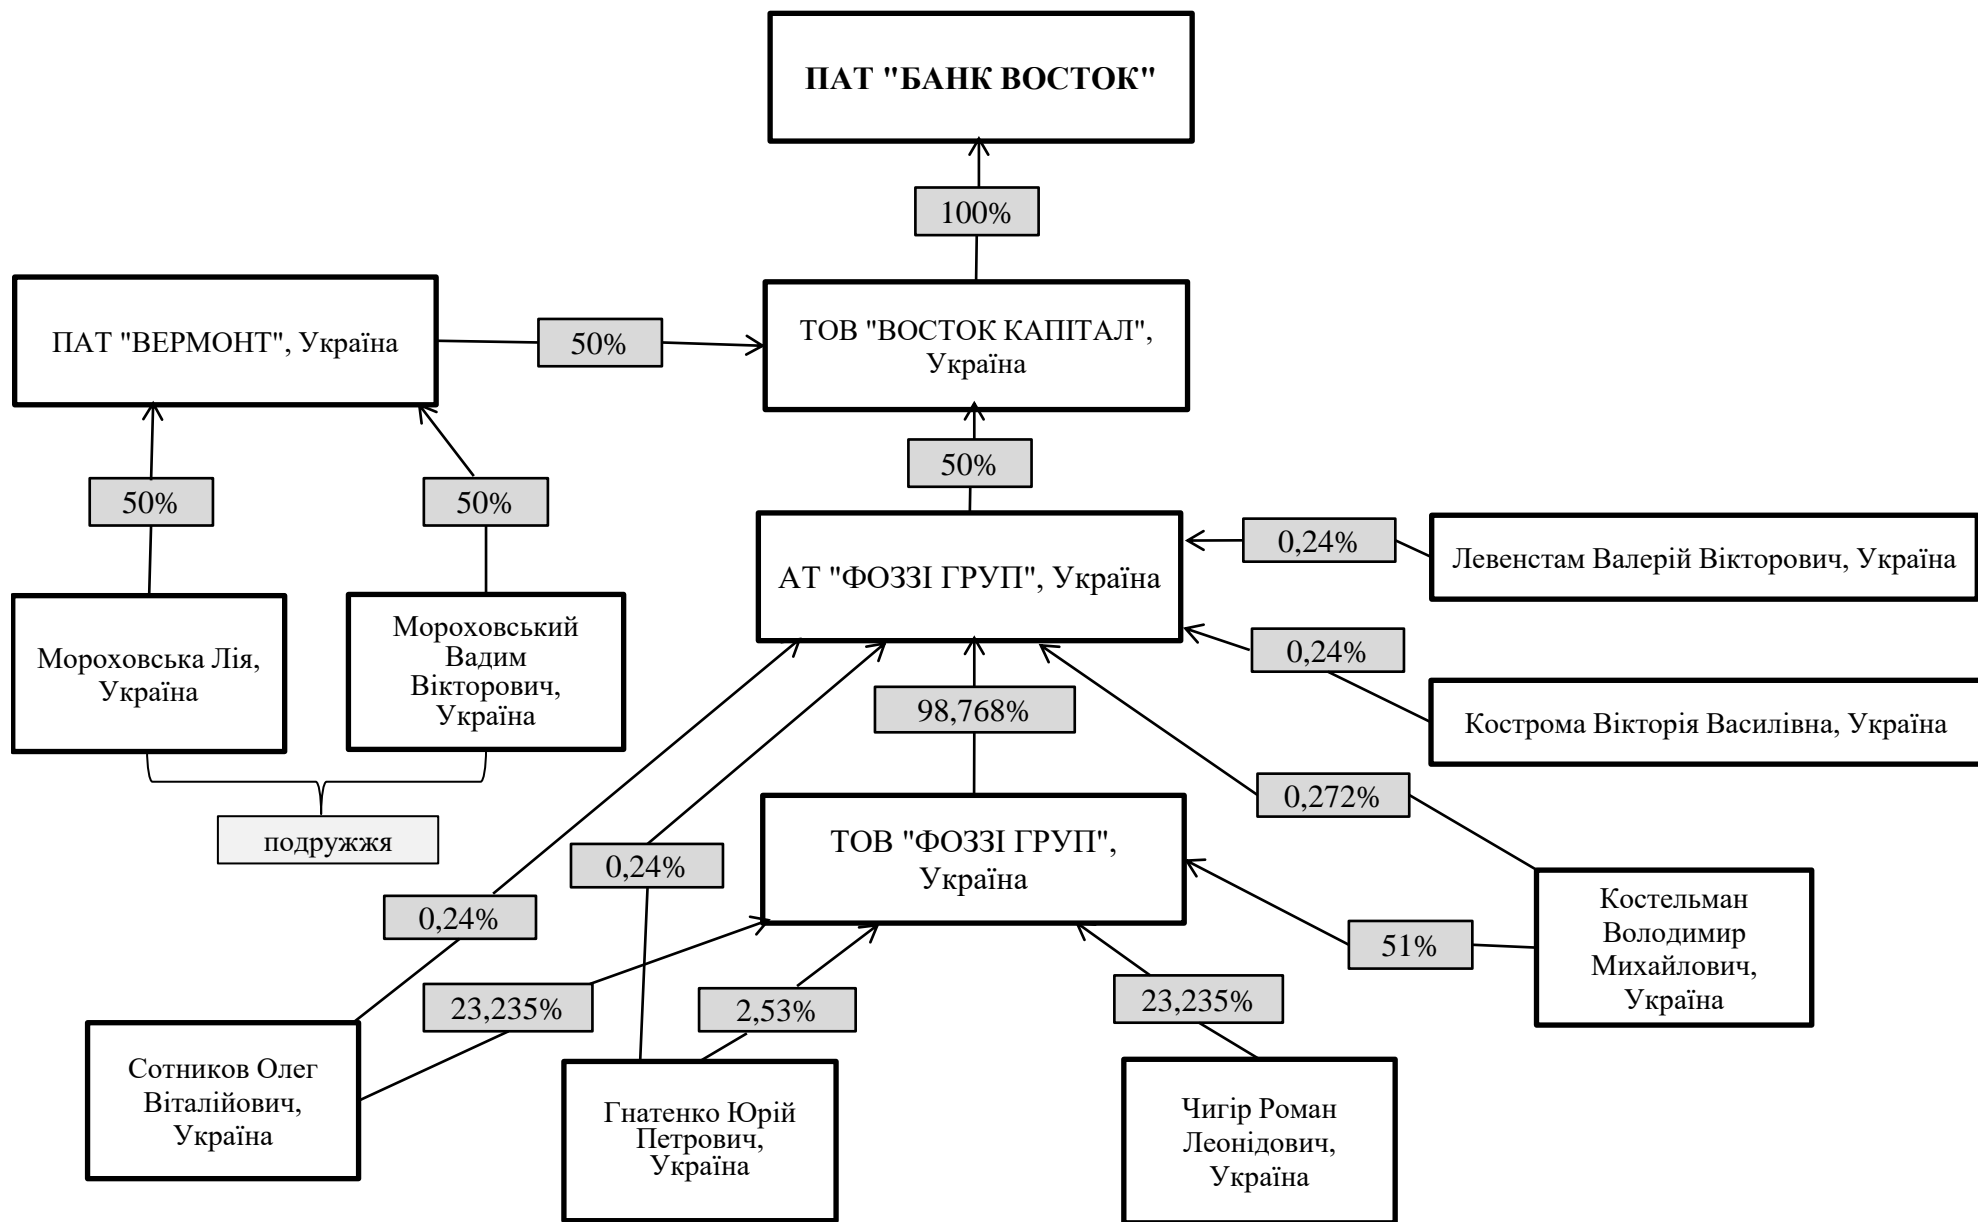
ПАТ "БАНК ВОСТОК"

100%

ПАТ "ВЕРМОНТ", Україна

50%

ТОВ "ВОСТОК КАПІТАЛ", Україна

50%

50%

50%

АТ "ФОЗЗІ ГРУП", Україна

0,24%

Левенстам Валерій Вікторович, Україна

0,24%

Мороховська Лія, Україна

Мороховський Вадим Вікторович, Україна

98,768%

Кострома Вікторія Василівна, Україна

0,272%

подружжя

ТОВ "ФОЗЗІ ГРУП", Україна

0,24%

0,24%

Костельман Володимир Михайлович, Україна

51%

23,235%

2,53%

23,235%

Сотников Олег Віталійович, Україна

Гнатенко Юрій Петрович, Україна

Чигір Роман Леонідович, Україна